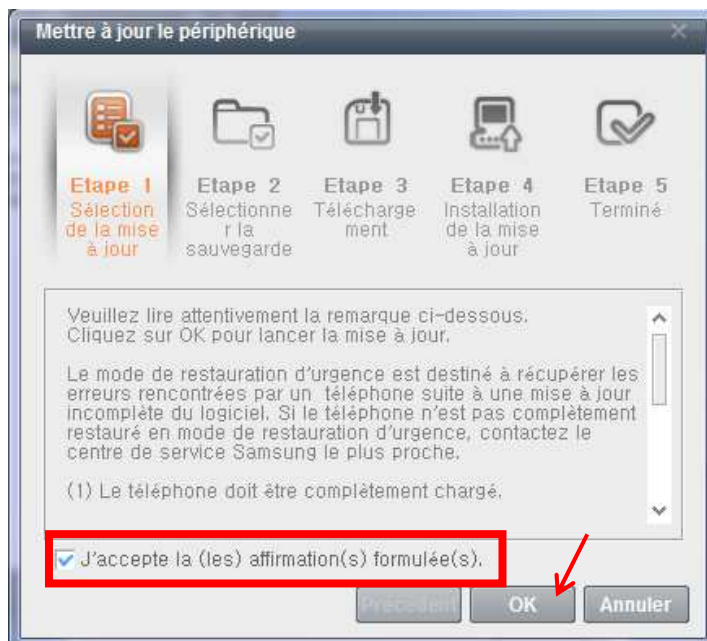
Mettre à jour le périphérique

Etape 1
Sélection de la mise à jour

Etape 2
Sélectionner la sauvegarde

Etape 3
Téléchargement

Etape 4
Installation de la mise à jour

Etape 5
Terminé

Veuillez lire attentivement la remarque ci-dessous.
Cliquez sur OK pour lancer la mise à jour.

Le mode de restauration d'urgence est destiné à récupérer les erreurs rencontrées par un téléphone suite à une mise à jour incomplète du logiciel. Si le téléphone n'est pas complètement restauré en mode de restauration d'urgence, contactez le centre de service Samsung le plus proche.

(1) Le téléphone doit être complètement chargé.

J'accepte la (les) affirmation(s) formulée(s).

Précédent
OK
Annuler